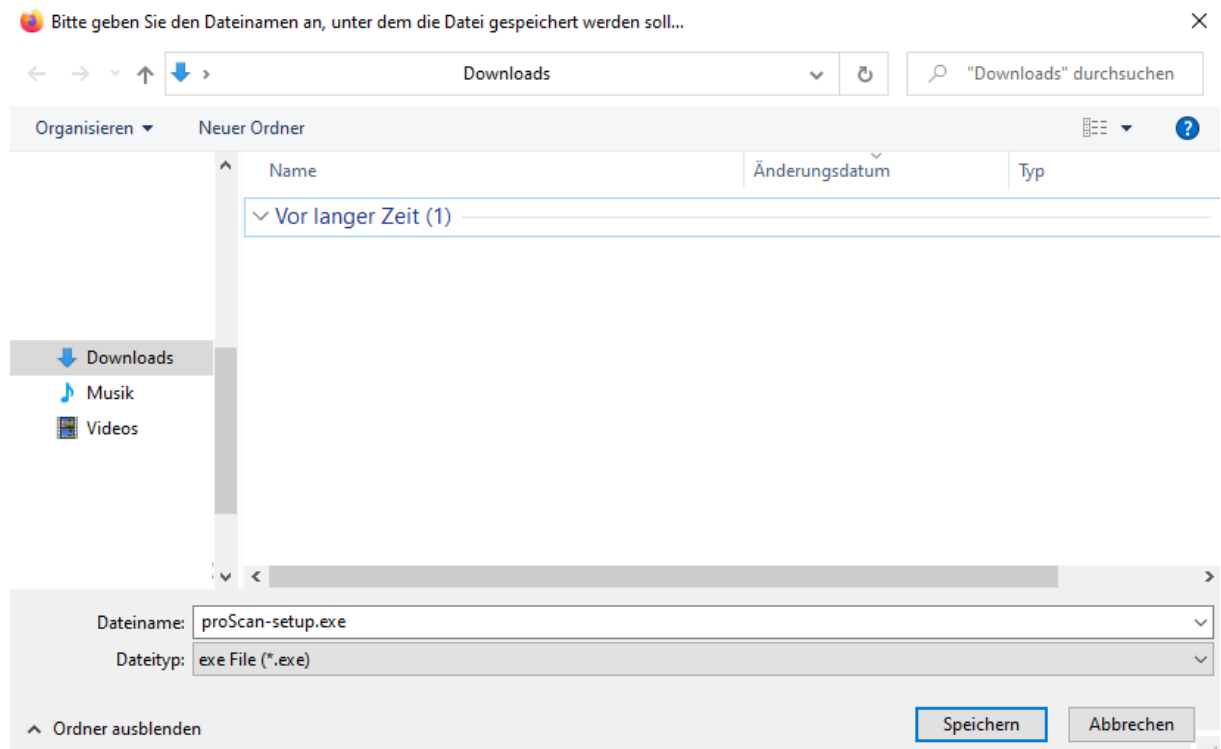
Bitte geben Sie den Dateinamen an, unter dem die Datei gespeichert werden soll...

Downloads

"Downloads" durchsuchen

Organisieren

Neuer Ordner

Name

Änderungsdatum

Typ

Vor langer Zeit (1)

Downloads

Musik

Videos

Dateiname: proScan-setup.exe

Dateityp: exe File (*.exe)

Ordner ausblenden

Speichern

Abbrechen